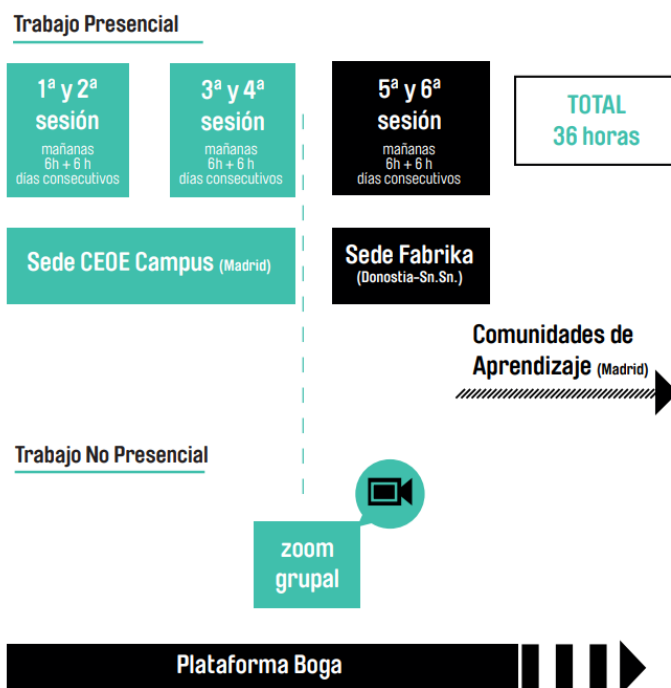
Trabajo Presencial

1ª y 2ª sesión
mañanas
6h + 6 h
días consecutivos

3ª y 4ª sesión
mañanas
6h + 6 h
días consecutivos

5ª y 6ª sesión
mañanas
6h + 6 h
días consecutivos

TOTAL
36 horas

Sede CEOE Campus (Madrid)

Sede Fabrika
(Donostia-Sn.Sn.)

Comunidades de Aprendizaje (Madrid)

Trabajo No Presencial

zoom grupal

Plataforma Boga